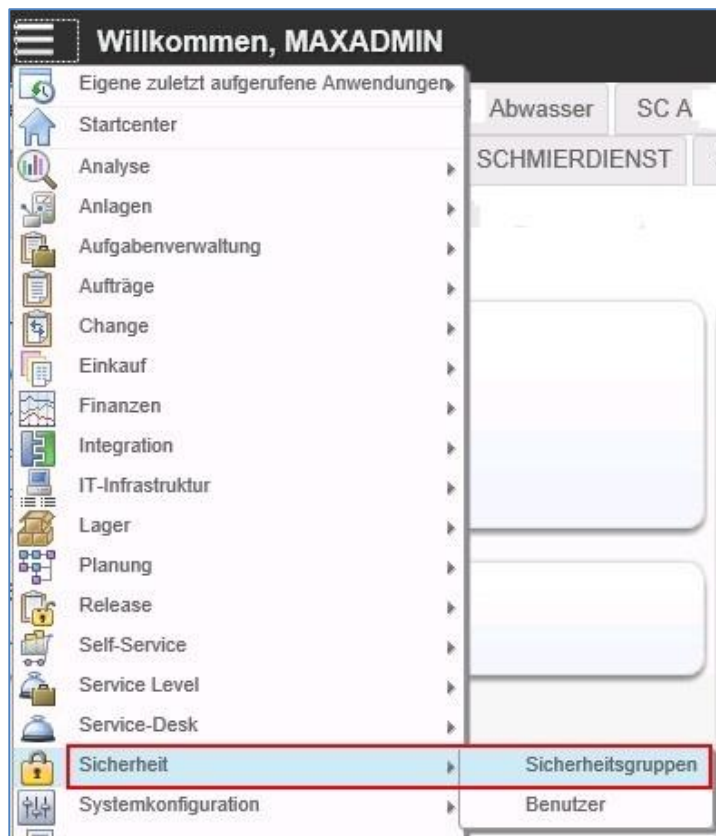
Willkommen, MAXADMIN

Eigene zuletzt aufgerufene Anwendungen
Startcenter
Analyse
Anlagen
Aufgabenverwaltung
Aufträge
Change
Einkauf
Finanzen
Integration
IT-Infrastruktur
Lager
Planung
Release
Self-Service
Service Level
Service-Desk
Sicherheit
Systemkonfiguration

Abwasser
SC A
SCHMIERDIENST

Sicherheitsgruppen
Benutzer